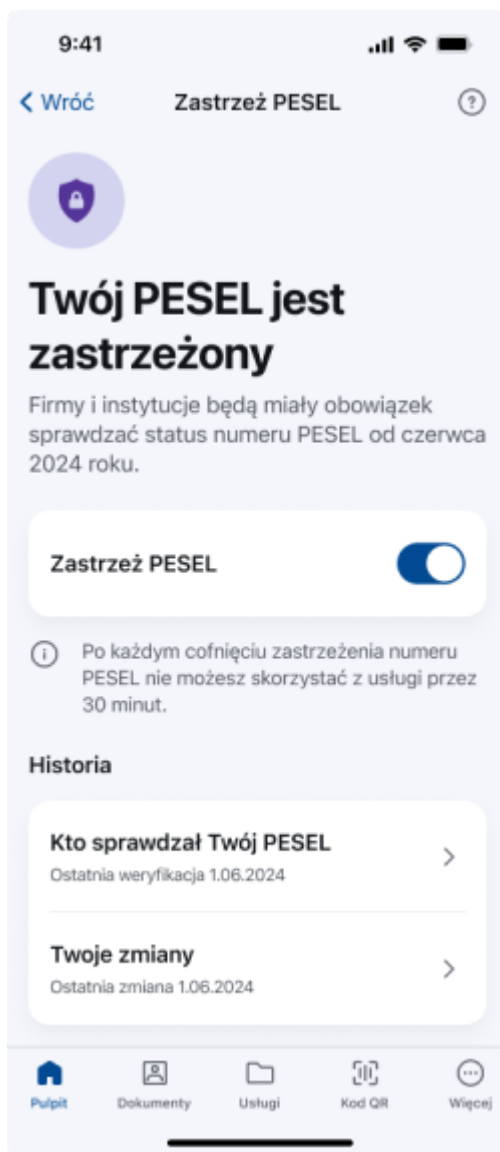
9:41

< Wróć Zastrzeż PESEL ?

Twój PESEL jest zastrzeżony

Firmy i instytucje będą miały obowiązek sprawdzać status numeru PESEL od czerwca 2024 roku.

Zastrzeż PESEL

Po każdym cofnięciu zastrzeżenia numeru PESEL nie możesz skorzystać z usługi przez 30 minut.

Historia

Kto sprawdzał Twój PESEL
Ostatnia weryfikacja 1.06.2024

Twoje zmiany
Ostatnia zmiana 1.06.2024

Pulpit Dokumenty Usługi Kod QR Więcej